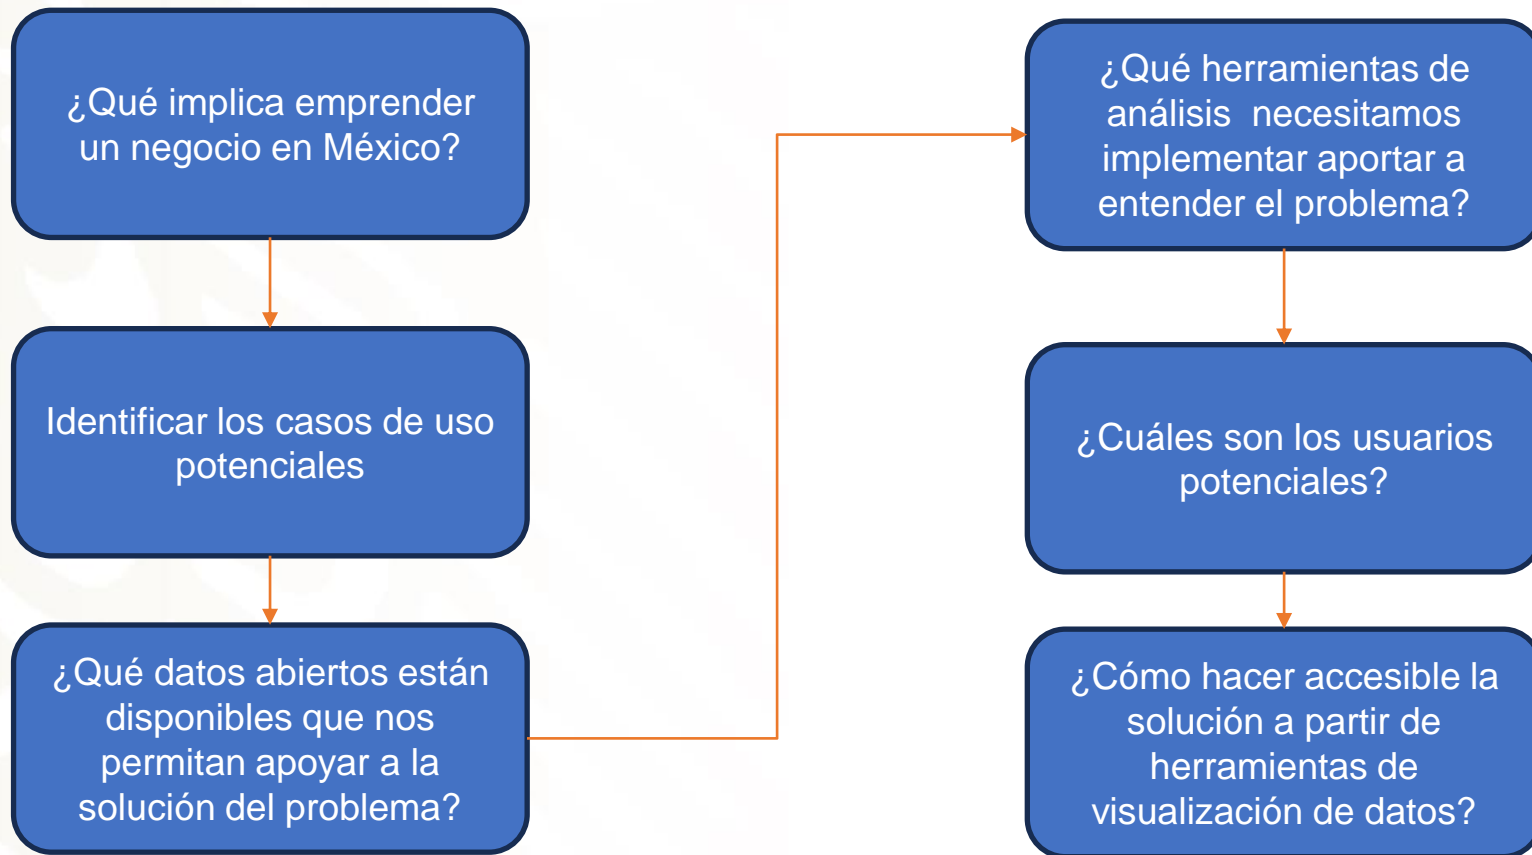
¿Qué implica emprender un negocio en México?

Identificar los casos de uso potenciales

¿Qué datos abiertos están disponibles que nos permitan apoyar a la solución del problema?

¿Qué herramientas de análisis necesitamos implementar aportar a entender el problema?

¿Cuáles son los usuarios potenciales?

¿Cómo hacer accesible la solución a partir de herramientas de visualización de datos?